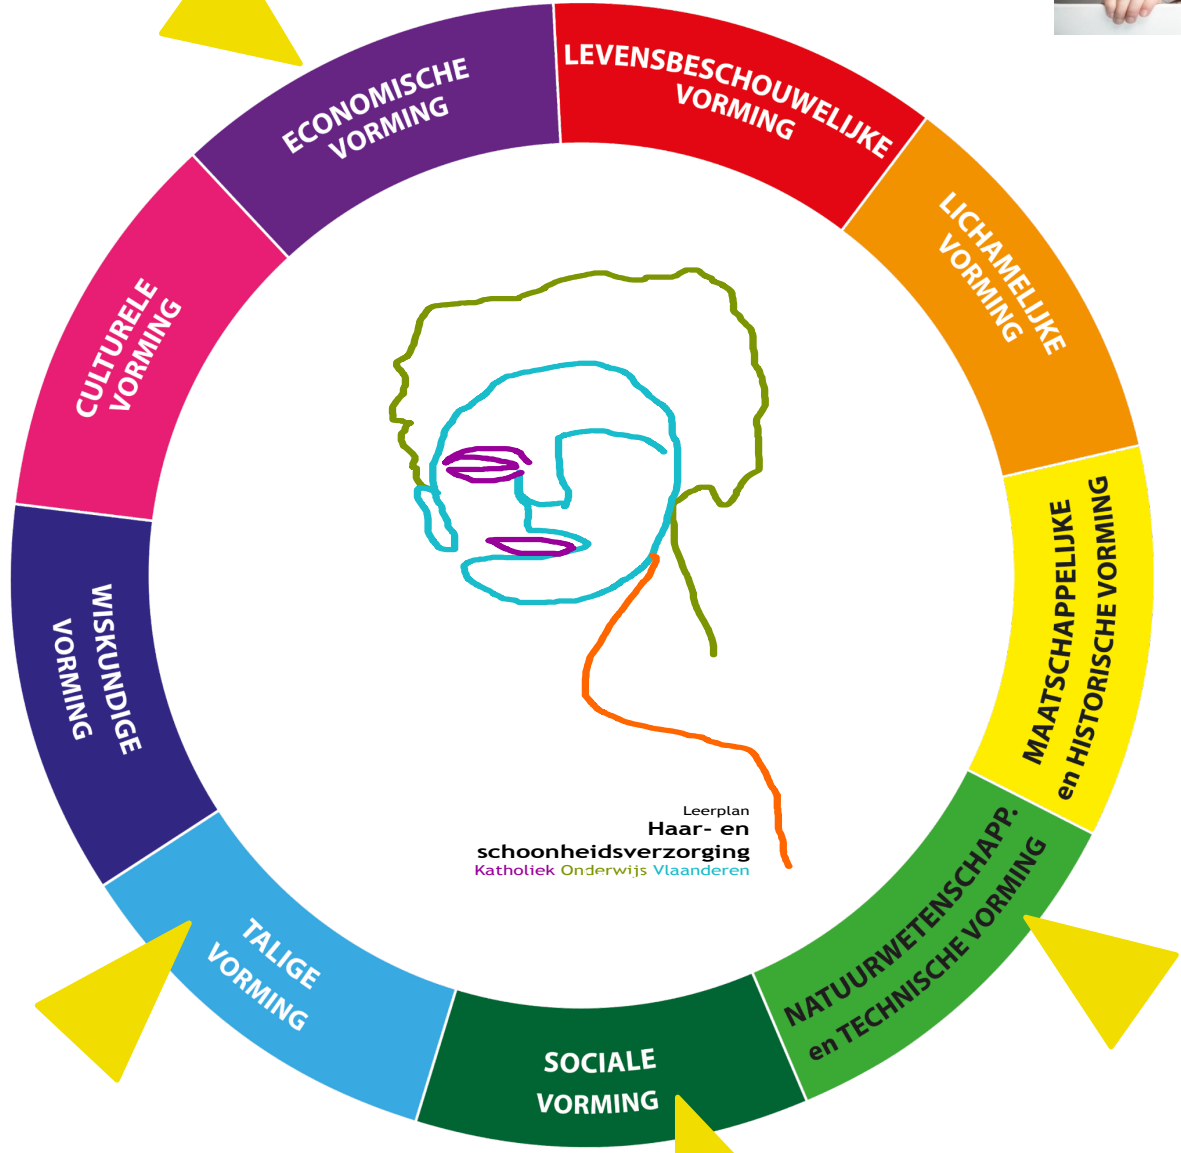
ECONOMISCHE VORMING

LEVENSBESCHOUWELIJKE VORMING

LICHAMELIJKE VORMING

MAATSCHAPPELIJKE en HISTORISCHE VORMING

NATUURWETENSCHAPP. en TECHNISCHE VORMING

SOCIALE VORMING

TALIGE VORMING

WISKUNDIGE VORMING

CULTURELE VORMING

Leerplan
Haar- en schoonheidsverzorging
Katholiek Onderwijs Vlaanderen